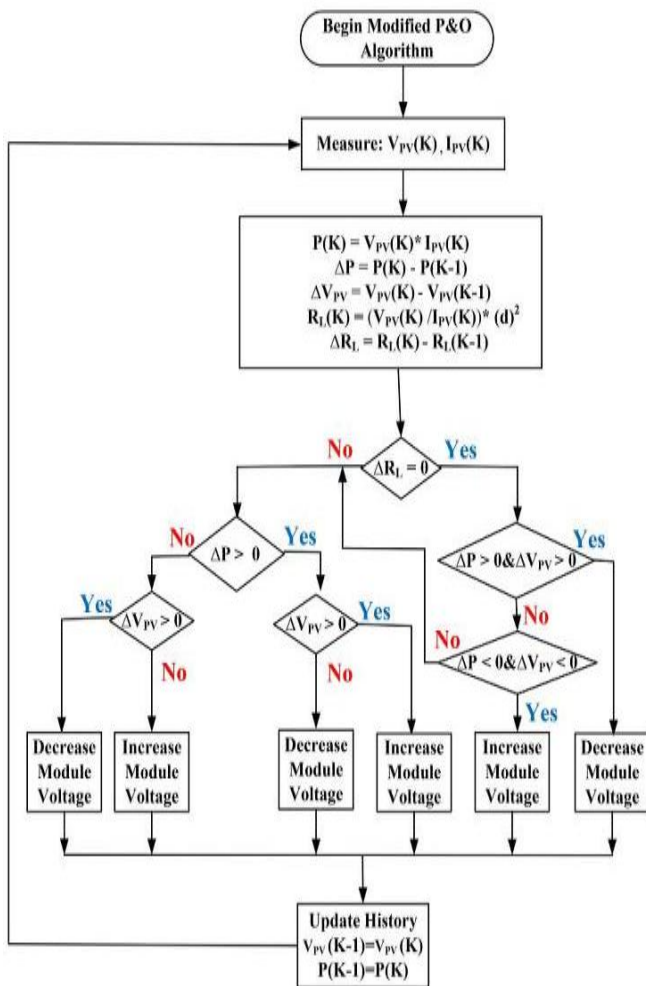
Begin Modified P&O Algorithm

Measure: $V_{PV}(K)$, $I_{PV}(K)$

$P(K) = V_{PV}(K) * I_{PV}(K)$
$\Delta P = P(K) - P(K-1)$
$\Delta V_{PV} = V_{PV}(K) - V_{PV}(K-1)$
$R_L(K) = (V_{PV}(K) / I_{PV}(K)) * (d)^2$
$\Delta R_L = R_L(K) - R_L(K-1)$

No
$\Delta R_L = 0$
Yes

No
$\Delta P > 0$
Yes

$\Delta P > 0 \& \Delta V_{PV} > 0$
Yes
No

Yes
$\Delta V_{PV} > 0$
No

$\Delta V_{PV} > 0$
Yes
No

No
$\Delta P < 0 \& \Delta V_{PV} < 0$
Yes

Decrease Module Voltage

Increase Module Voltage

Decrease Module Voltage

Increase Module Voltage

Increase Module Voltage

Decrease Module Voltage

Update History
$V_{PV}(K-1)=V_{PV}(K)$
$P(K-1)=P(K)$